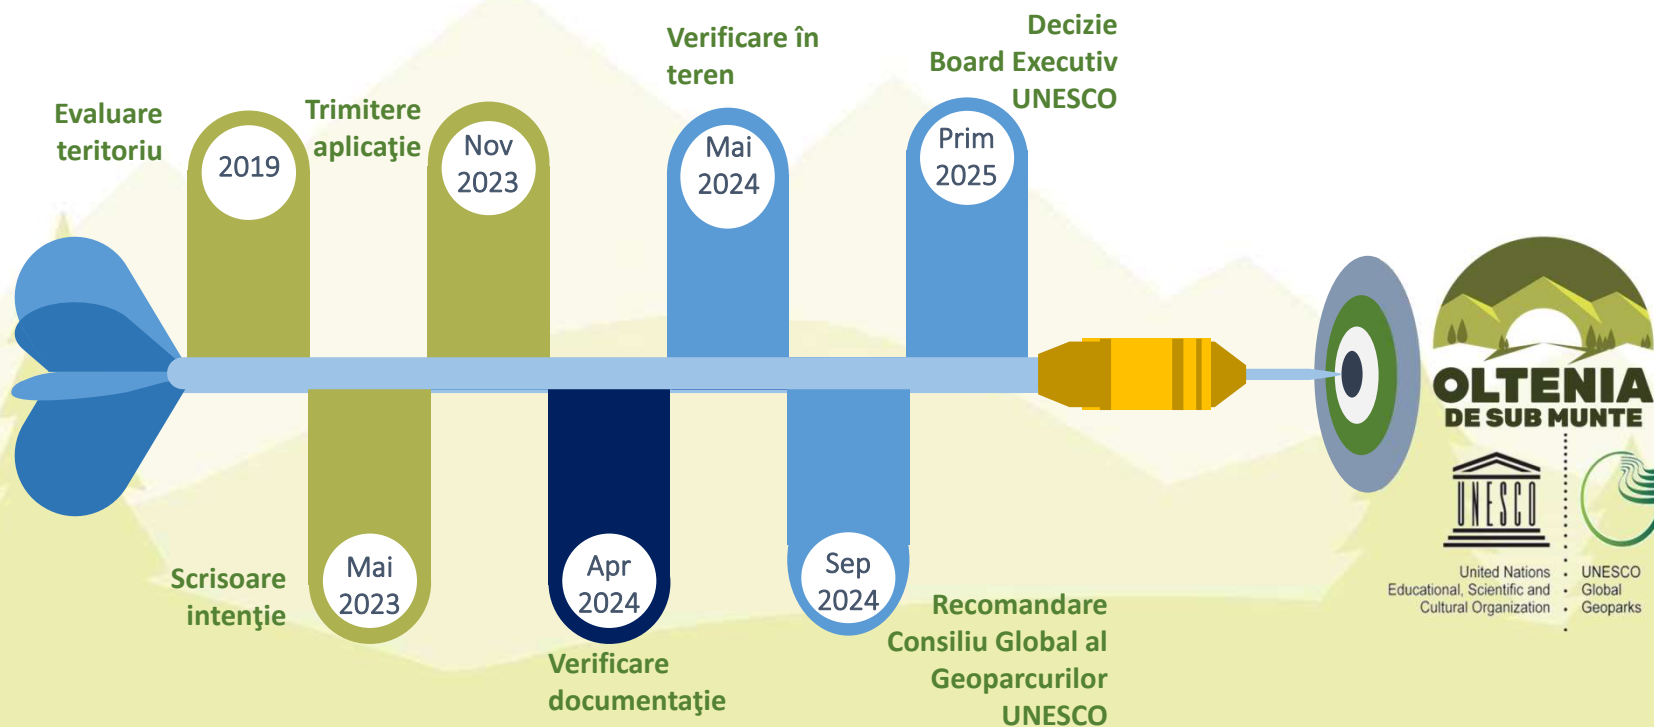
Evaluare teritoriu

2019

Trimitere aplicaţie

Nov 2023

Verificare în teren

Mai 2024

Decizie Board Executiv UNESCO

Prim 2025

Scrisoare intenţie

Mai 2023

Apr 2024

Verificare documentaţie

Sep 2024

Recomandare Consiliu Global al Geoparcurilor UNESCO

OLTENIA DE SUB MUNTE

UNESCO

United Nations Educational, Scientific and Cultural Organization

UNESCO Global Geoparks